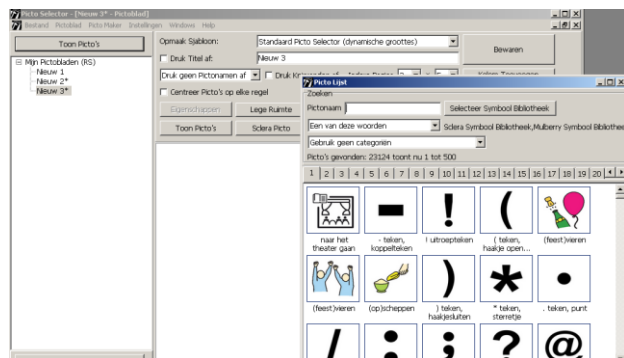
Picto Selector - [Nieuw 3* - Pictoblad]

Bestand Pictoblad Picto Maker Instellingen Windows Help

Toon Picto's

Mijn Pictobladen (RS)
Nieuw 1
Nieuw 2*
Nieuw 3*

Opmaak Sjabloon: Standaard Picto Selector (dynamische groottes)

Bewaren

Druk Titel af: Nieuw 3

Druk geen Pictonamen af

Druk K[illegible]

Centreer Picto's op elke regel

Eigenschappen

Lege Ruimte

Toon Picto's

Sclera Picto

Picto Lijst

Zoeken

Pictonaam

Selecteer Symbool Bibliotheek

Een van deze woorden

Sclera Symbool Bibliotheek,Mulberry Symbool Bibliothee

Gebruik geen categorieën

Picto's gevonden: 23124 toont nu 1 tot 500

1 | 2 | 3 | 4 | 5 | 6 | 7 | 8 | 9 | 10 | 11 | 12 | 13 | 14 | 15 | 16 | 17 | 18 | 19 | 20

naar het theater gaan

- teken, koppelteken

! uitroepteken

( teken, haakje open...

(feest)vieren

(feest)vieren

(op)scheppen

) teken, haakjesluiten

* teken, sterretje

. teken, punt